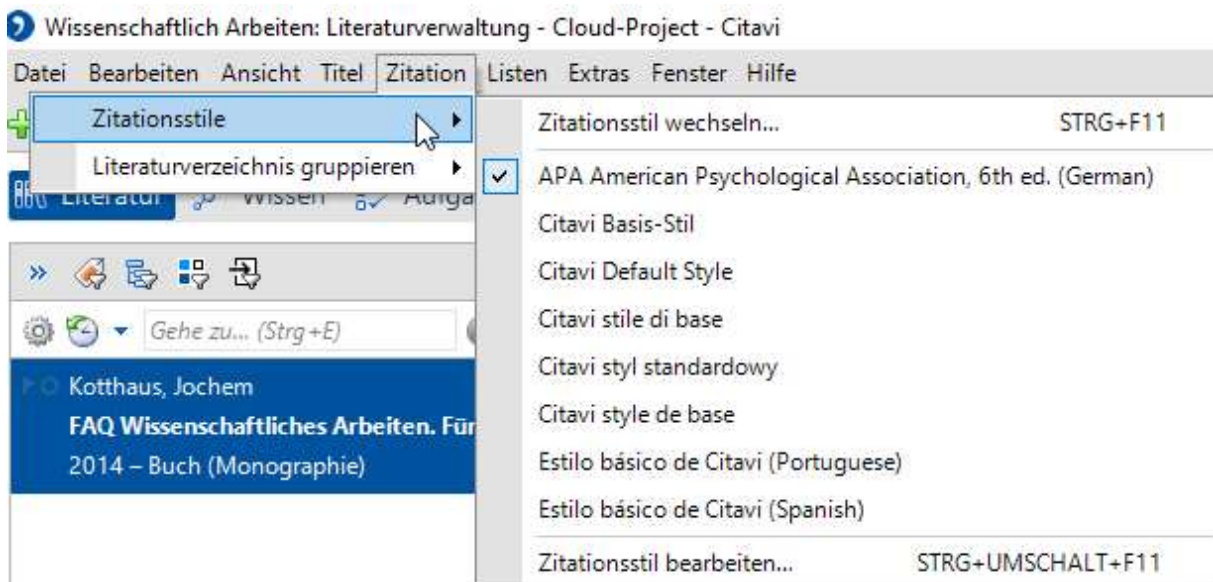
Wissenschaftlich Arbeiten: Literaturverwaltung - Cloud-Project - Citavi

Datei Bearbeiten Ansicht Titel Zitation Listen Extras Fenster Hilfe

Zitationsstile

Literaturverzeichnis gruppieren

Literatur Wissen Aufga

Gehe zu... (Strg+E)

Kotthaus, Jochem
FAQ Wissenschaftliches Arbeiten. Für
2014 – Buch (Monographie)

Zitationsstil wechseln... STRG+F11

APA American Psychological Association, 6th ed. (German)

Citavi Basis-Stil

Citavi Default Style

Citavi stile di base

Citavi styl standardowy

Citavi style de base

Estilo básico de Citavi (Portuguese)

Estilo básico de Citavi (Spanish)

Zitationsstil bearbeiten... STRG+UMSCHALT+F11